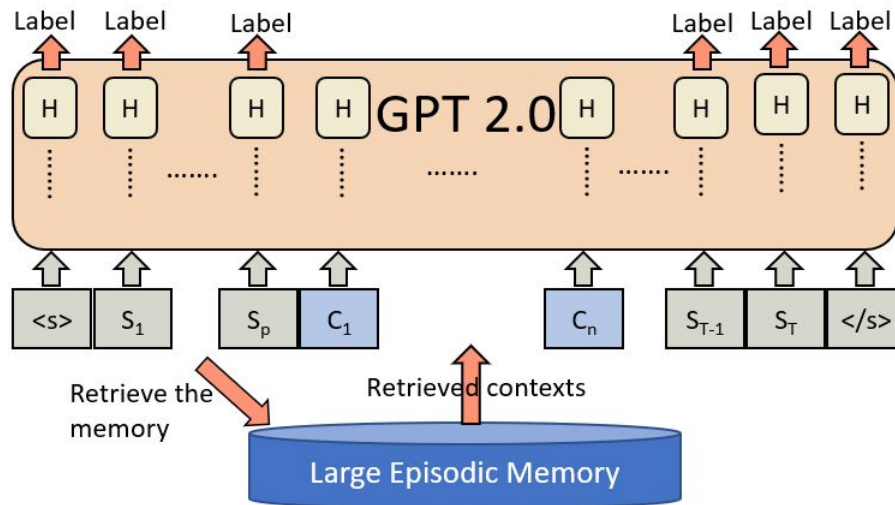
Label Label Label Label Label Label

H H H H GPT 2.0 H H H H

.......

.......

.......

<s> $S_1$ $S_p$ $C_1$ $C_n$ $S_{T-1}$ $S_T$ </s>

Retrieve the memory

Retrieved contexts

Large Episodic Memory